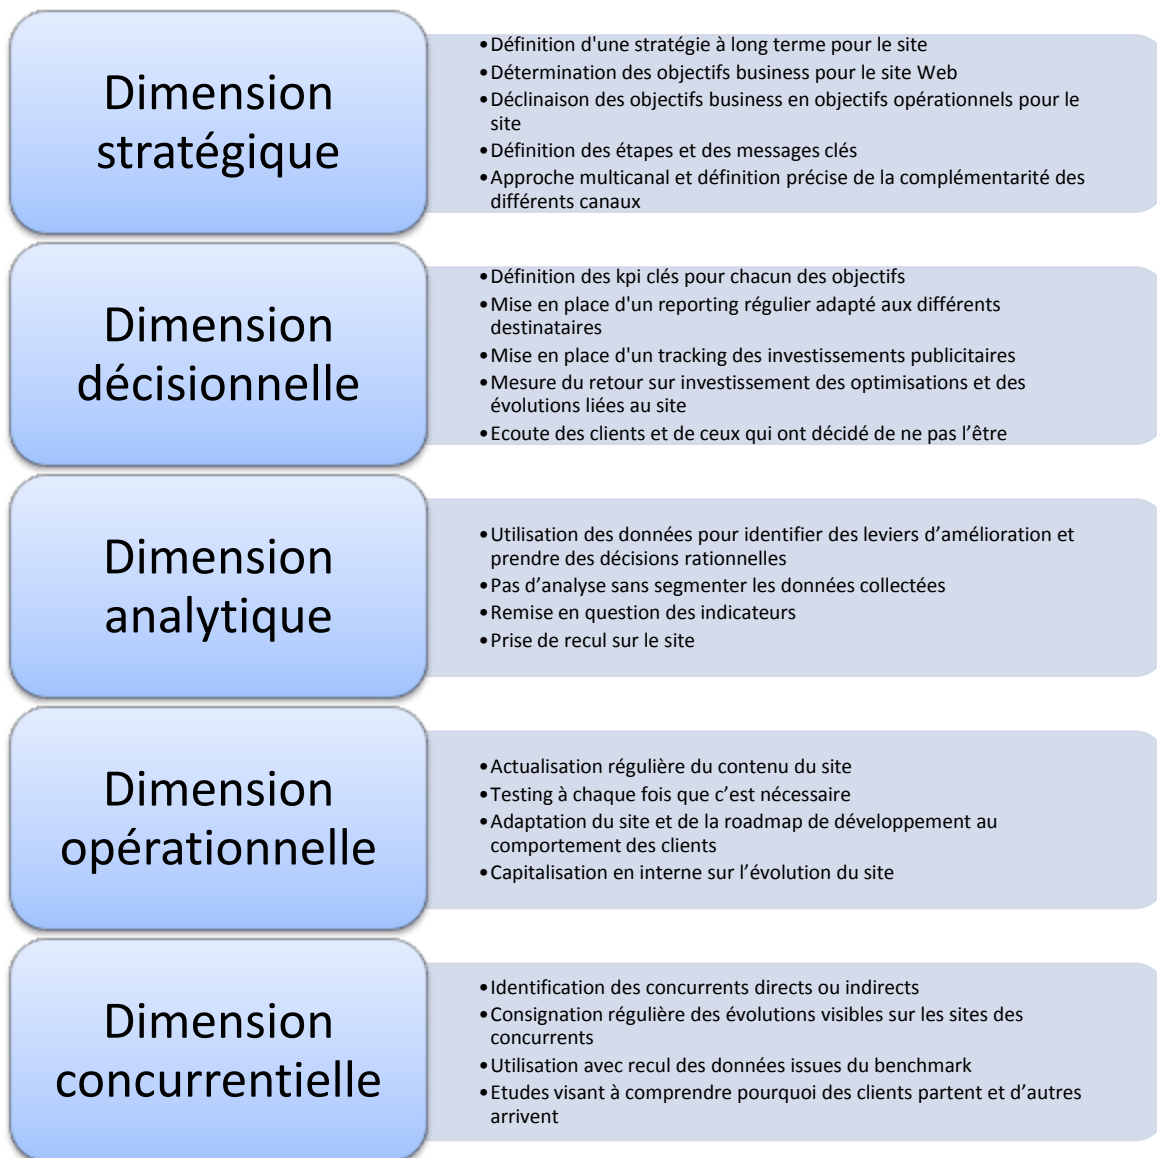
Dimension stratégique

- Définition d'une stratégie à long terme pour le site
- Détermination des objectifs business pour le site Web
- Déclinaison des objectifs business en objectifs opérationnels pour le site
- Définition des étapes et des messages clés
- Approche multicanal et définition précise de la complémentarité des différents canaux

Dimension décisionnelle

- Définition des kpi clés pour chacun des objectifs
- Mise en place d'un reporting régulier adapté aux différents destinataires
- Mise en place d'un tracking des investissements publicitaires
- Mesure du retour sur investissement des optimisations et des évolutions liées au site
- Ecoute des clients et de ceux qui ont décidé de ne pas l'être

Dimension analytique

- Utilisation des données pour identifier des leviers d'amélioration et prendre des décisions rationnelles
- Pas d'analyse sans segmenter les données collectées
- Remise en question des indicateurs
- Prise de recul sur le site

Dimension opérationnelle

- Actualisation régulière du contenu du site
- Testing à chaque fois que c'est nécessaire
- Adaptation du site et de la roadmap de développement au comportement des clients
- Capitalisation en interne sur l'évolution du site

Dimension concurrentielle

- Identification des concurrents directs ou indirects
- Consignation régulière des évolutions visibles sur les sites des concurrents
- Utilisation avec recul des données issues du benchmark
- Etudes visant à comprendre pourquoi des clients partent et d'autres arrivent